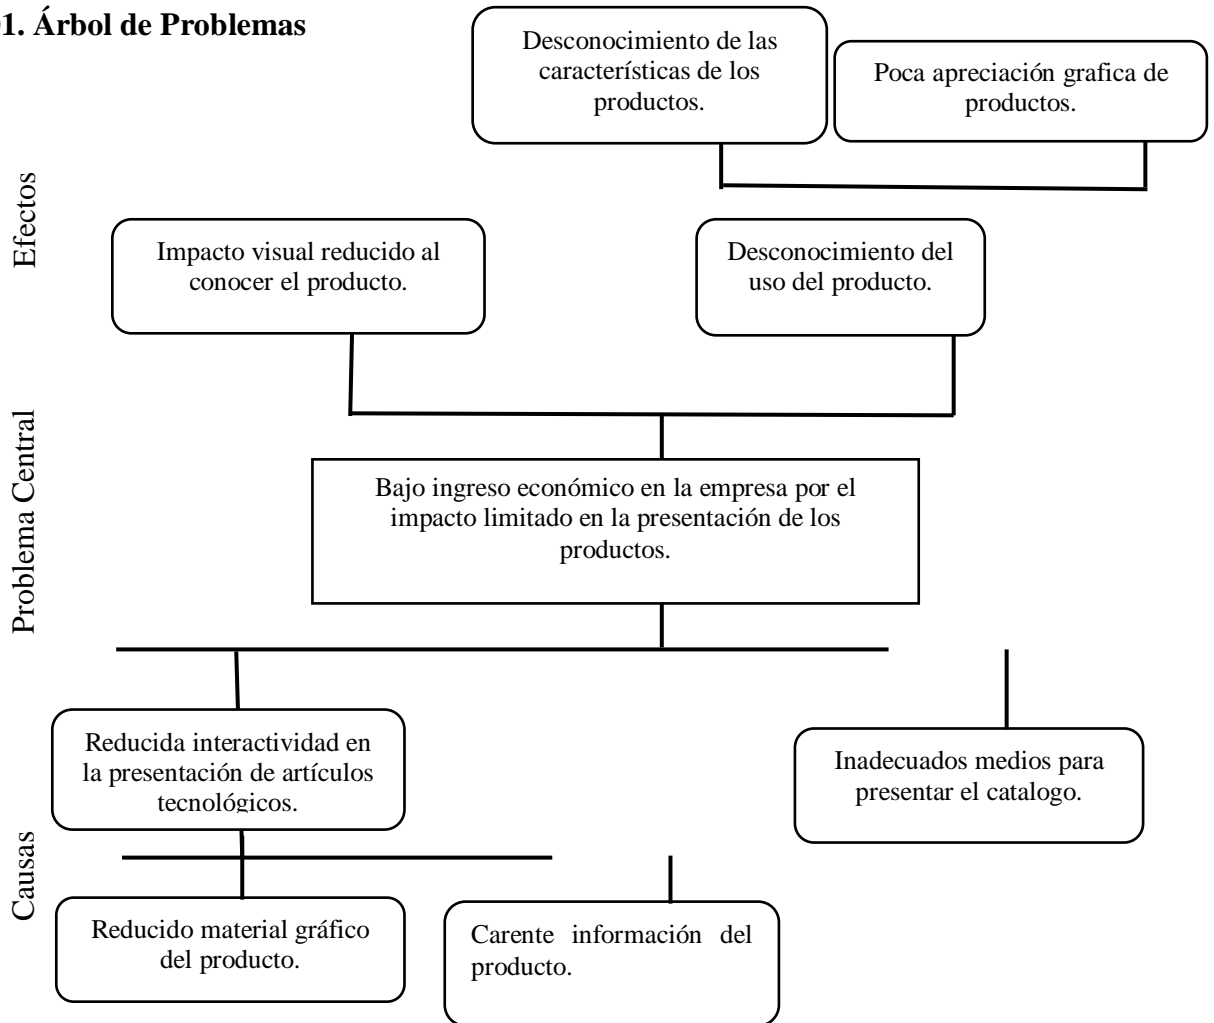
1. Árbol de Problemas

Efectos

Desconocimiento de las características de los productos.

Poca apreciación grafica de productos.

Impacto visual reducido al conocer el producto.

Desconocimiento del uso del producto.

Problema Central

Bajo ingreso económico en la empresa por el impacto limitado en la presentación de los productos.

Causas

Reducida interactividad en la presentación de artículos tecnológicos.

Inadecuados medios para presentar el catalogo.

Reducido material gráfico del producto.

Carente información del producto.